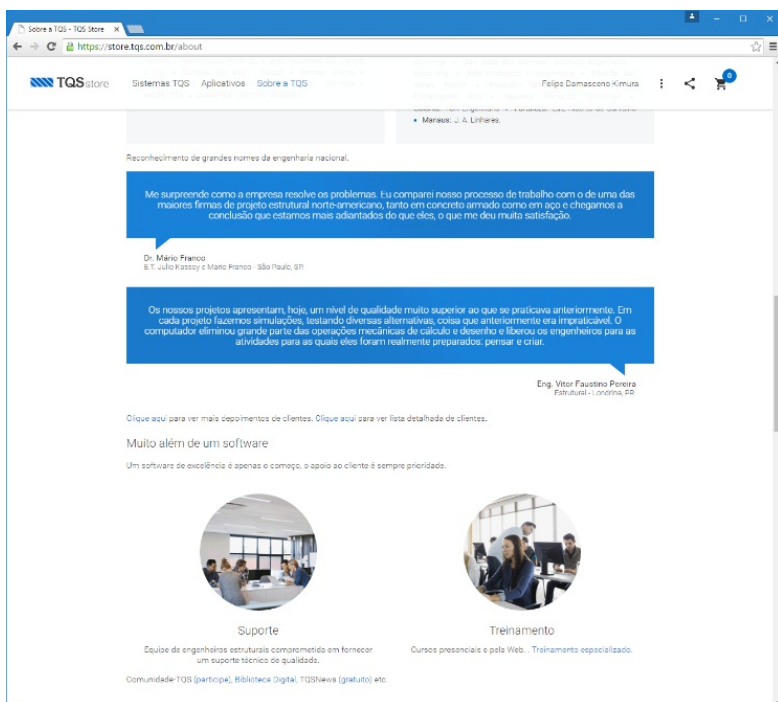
Sobre a TQS - TQS Store ×

https://store.tqs.com.br/about

TQS store Sistemas TQS Aplicativos Sobre a TQS Felipe Damasceno Kimura 0

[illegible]
• Manaus: J. A. Linhares.

Reconhecimento de grandes nomes da engenharia nacional.

Me surpreende como a empresa resolve os problemas. Eu comparei nosso processo de trabalho com o de uma das maiores firmas de projeto estrutural norte-americano, tanto em concreto armado como em aço e chegamos a conclusão que estamos mais adiantados do que eles, o que me deu muita satisfação.

Dr. Mário Franco
E.T. Julio Kassoy e Mario Franco - São Paulo, SP

Os nossos projetos apresentam, hoje, um nível de qualidade muito superior ao que se praticava anteriormente. Em cada projeto fazemos simulações, testando diversas alternativas, coisa que anteriormente era impraticável. O computador eliminou grande parte das operações mecânicas de cálculo e desenho e liberou os engenheiros para as atividades para as quais eles foram realmente preparados: pensar e criar.

Eng. Vitor Faustino Pereira
Estrutural - Londrina, PR

Clique aqui para ver mais depoimentos de clientes. Clique aqui para ver lista detalhada de clientes.

Muito além de um software

Um software de excelência é apenas o começo, o apoio ao cliente é sempre prioridade.

Suporte

Equipe de engenheiros estruturais comprometida em fornecer um suporte técnico de qualidade.

Comunidade TQS (participe), Biblioteca Digital, TQSNews (gratuito) etc.

Treinamento

Cursos presenciais e pela Web. . Treinamento especializado.